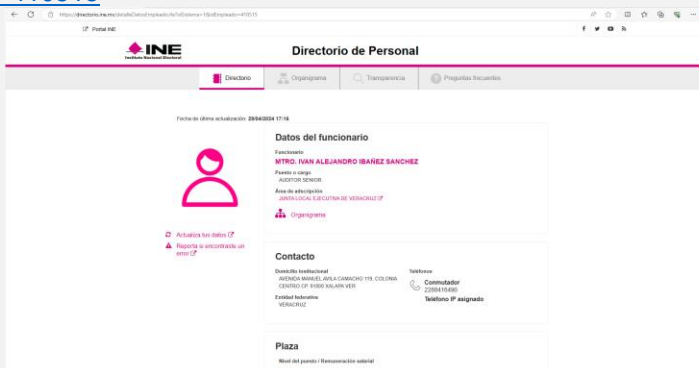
https://directorio.ine.mx/detalleDatosEmpleado/4eTvSistema=1&idEmpleado=410515

Portal INE

INE
Instituto Nacional Electoral

Directorio de Personal

Directorio
Organigrama
Transparencia
Preguntas frecuentes

Fecha de última actualización: 29/04/2024 17:16

Datos del funcionario

Funcionario
MTRO. IVAN ALEJANDRO IBAÑEZ SANCHEZ

Puesto o cargo
AUDITOR SENIOR

Área de adscripción
JUNTA LOCAL EJECUTIVA DE VERACRUZ

Organigrama

Actualiza tus datos
Reporta si encontraste un error

Contacto

Domicilio Institucional
AVENIDA MANUEL AVILA CAMACHO 119, COLONIA CENTRO CP. 91000 XALAPA VER.

Entidad federativa
VERACRUZ

Teléfonos
Conmutador
2288416490
Teléfono IP asignado

Plaza

Nivel del puesto / Remuneración salarial